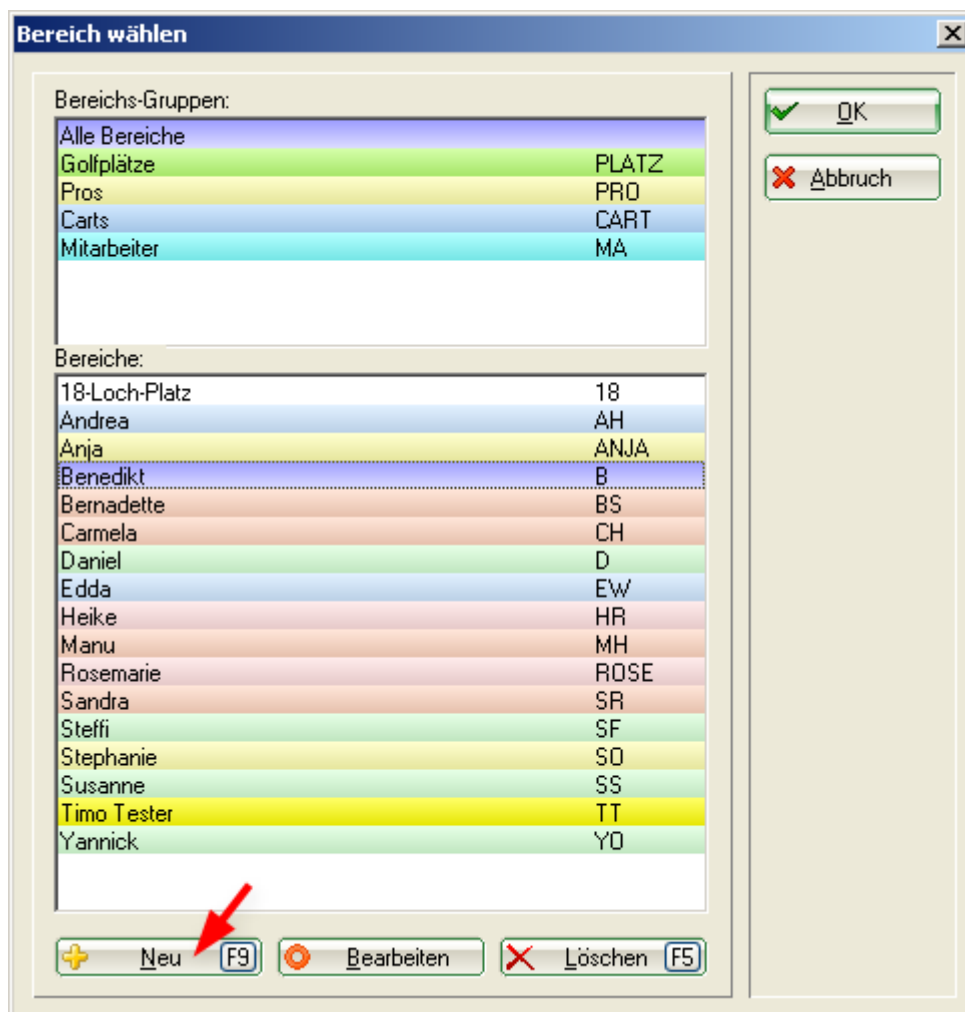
Bereich wählen
×

Bereichs-Gruppen:

| | |
|---|---|
| Alle Bereiche | |
| Golfplätze | PLATZ |
| Pros | PRO |
| Carts | CART |
| Mitarbeiter | MA |

Bereiche:

| | |
|---|---|
| 18-Loch-Platz | 18 |
| Andrea | AH |
| Anja | ANJA |
| Benedikt | B |
| Bernadette | BS |
| Carmela | CH |
| Daniel | D |
| Edda | EW |
| Heike | HR |
| Manu | MH |
| Rosemarie | ROSE |
| Sandra | SR |
| Steffi | SF |
| Stephanie | SO |
| Susanne | SS |
| Timo Tester | TT |
| Yannick | YO |

Neu F9
Bearbeiten
Löschen F5

OK
Abbruch